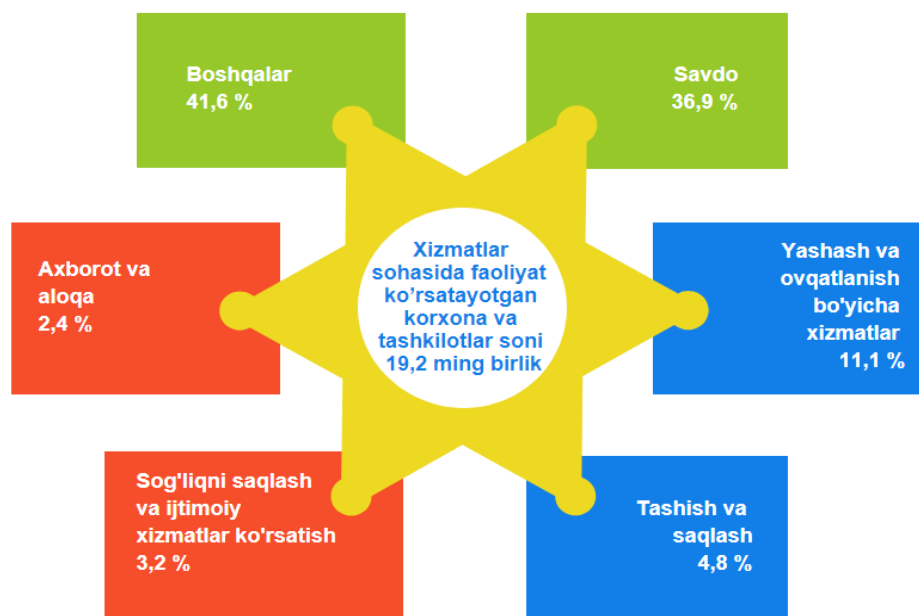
Boshqalar
41,6 %

Savdo
36,9 %

Axborot va aloqa
2,4 %

Xizmatlar sohasida faoliyat ko’rsatayotgan korxona va tashkilotlar soni 19,2 ming birlik

Yashash va ovqatlanish bo'yicha xizmatlar
11,1 %

Sog'liqni saqlash va ijtimoiy xizmatlar ko'rsatish
3,2 %

Tashish va saqlash
4,8 %